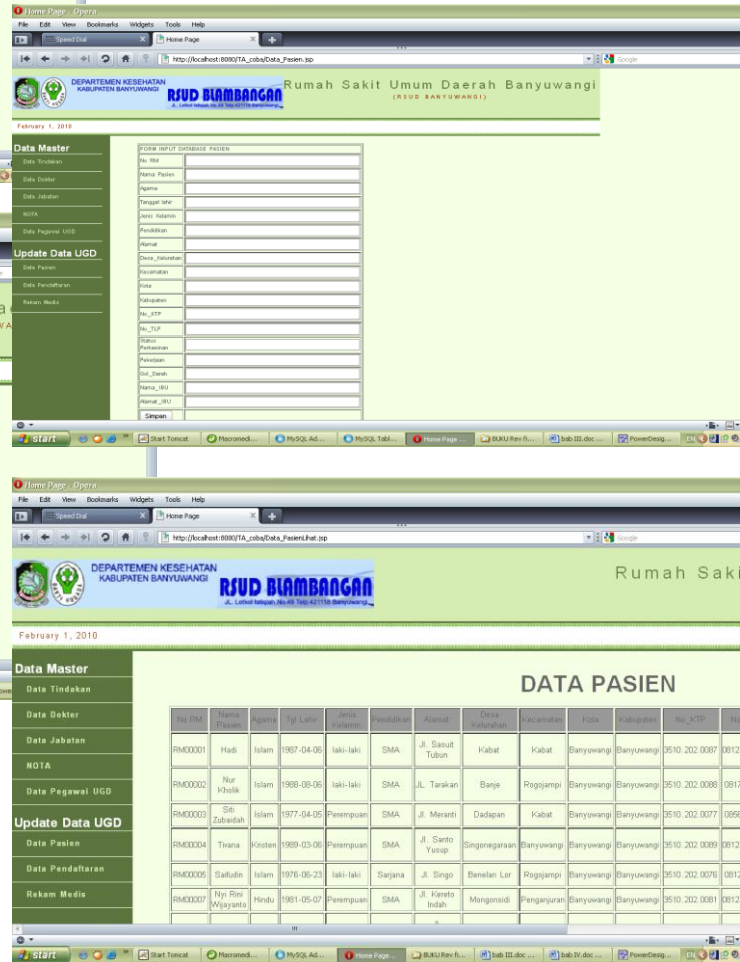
Home Page - Opera
File Edit View Bookmarks Widgets Tools Help
Speed Dial
Home Page
http://localhost:8080/TA_coba/Data_Pasien.jsp
Google

DEPARTEMEN KESEHATAN
KABUPATEN BANYUWANGI
RSUD BLAMBANGAN
JL. Letkol Istiqlah No.49 Telp.421118 Banyuwangi
Rumah Sakit Umum Daerah Banyuwangi
(RSUD BANYUWANGI)

February 1, 2010

Data Master
Data Tindakan
Data Dokter
Data Jabatan
NOTA
Data Pegawai UGD
Update Data UGD
Data Pasien
Data Pendaftaran
Rekam Medis

FORM INPUT DATABASE PASIEN
No. RM
Nama Pasien
Agama
Tanggal lahir
Jenis Kelamin
Pendidikan
Alamat
Desa_Kelurahan
Kecamatan
Kota
Kabupaten
No_KTP
No_TLP
Status Perkawinan
Pekerjaan
Gol_Darah
Nama_IBU
Alamat_IBU
Simpan

start
Start Tomcat
Macromedi...
MySQL Ad...
MySQL Tabl...
Home Page ...
BUKU Rev fi...
bab III.doc ...
PowerDesig...

Home Page - Opera
File Edit View Bookmarks Widgets Tools Help
Speed Dial
Home Page
http://localhost:8080/TA_coba/Data_PasienLihat.jsp
Google

DEPARTEMEN KESEHATAN
KABUPATEN BANYUWANGI
RSUD BLAMBANGAN
JL. Letkol Istiqlah No.49 Telp.421118 Banyuwangi
Rumah Saki

February 1, 2010

Data Master
Data Tindakan
Data Dokter
Data Jabatan
NOTA
Data Pegawai UGD
Update Data UGD
Data Pasien
Data Pendaftaran
Rekam Medis

DATA PASIEN

| No RM | Nama Pasien | Agama | Tgl Lahir | Jenis Kelamin | Pendidikan | Alamat | Desa Kelurahan | Kecamatan | Kota | Kabupaten | No_KTP | N |
|---|---|---|---|---|---|---|---|---|---|---|---|---|
| RM00001 | Hadi | Islam | 1987-04-06 | laki-laki | SMA | Jl. Sasuit Tubun | Kabat | Kabat | Banyuwangi | Banyuwangi | 3510.202.0087 | 0812 |
| RM00002 | Nur Kholik | Islam | 1988-08-06 | laki-laki | SMA | JL. Tarakan | Banje | Rogojampi | Banyuwangi | Banyuwangi | 3510.202.0088 | 0817 |
| RM00003 | Siti Zubaidah | Islam | 1977-04-05 | Perempuan | SMA | Jl. Meranti | Dadapan | Kabat | Banyuwangi | Banyuwangi | 3510.202.0077 | 0856 |
| RM00004 | Tivana | Kristen | 1989-03-06 | Perempuan | SMA | Jl. Santo Yusup | Singonegaraan | Banyuwangi | Banyuwangi | Banyuwangi | 3510.202.0089 | 0812 |
| RM00005 | Saifudin | Islam | 1976-06-23 | laki-laki | Sarjana | Jl. Singo | Benelan Lor | Rogojampi | Banyuwangi | Banyuwangi | 3510.202.0076 | 0812 |
| RM00007 | Nyi Rini Wijayanto | Hindu | 1981-05-07 | Perempuan | SMA | Jl. Kereto Indah | Mongonsidi | Penganjuran | Banyuwangi | Banyuwangi | 3510.202.0081 | 0812 |

start
Start Tomcat
Macromedi...
MySQL Ad...
Home Page...
BUKU Rev fi...
bab III.doc ...
bab IV.doc ...
PowerDesig...